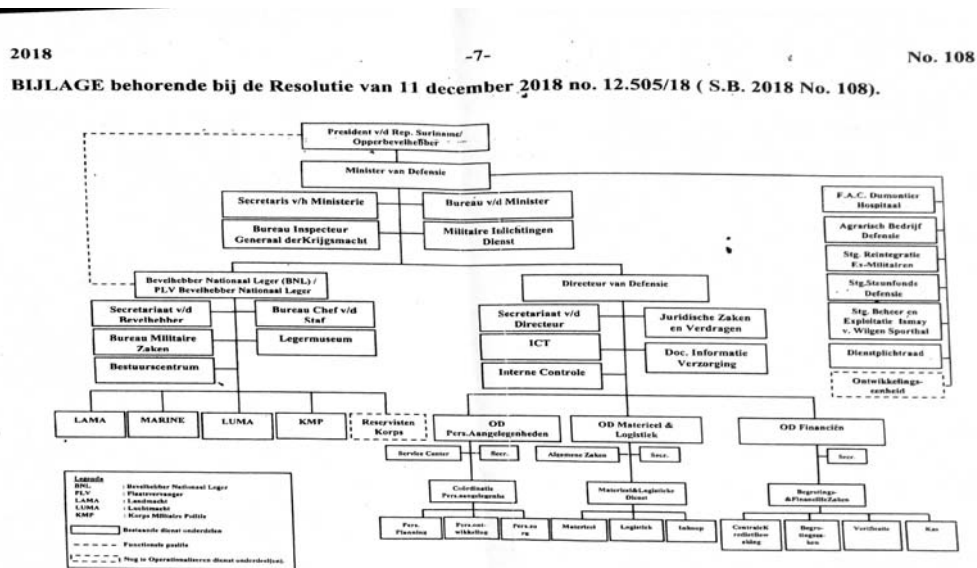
2018 -7- No. 108

BIJLAGE behorende bij de Resolutie van 11 december 2018 no. 12.505/18 ( S.B. 2018 No. 108).

President v/d Rep. Suriname/ Opperbevelhebber

Minister van Defensie

Secretaris v/h Ministerie

Bureau v/d Minister

Bureau Inspecteur Generaal derKrijgsmacht

Militaire Inlichtingen Dienst

F.A.C. Dumontier Hospitaal

Agrarisch Bedrijf Defensie

Stg. Reintegratie Ex-Militairen

Stg.Steunfonds Defensie

Stg. Beheer en Exploitatie Ismay v. Wilgen Sporthal

Dienstplichtraad

Ontwikkelings-eenheid

Bevelhebber Nationaal Leger (BNL) / PLV Bevelhebber Nationaal Leger

Secretariaat v/d Bevelhebber

Bureau Chef v/d Staf

Bureau Militaire Zaken

Legermuseum

Bestuurscentrum

Directeur van Defensie

Secretariaat v/d Directeur

Juridische Zaken en Verdragen

ICT

Doc. Informatie Verzorging

Interne Controle

LAMA

MARINE

LUMA

KMP

Reservisten Korps

OD Pers.Aangelegenheden

OD Materieel & Logistiek

OD Financiën

Service Center

Secr.

Algemene Zaken

Secr.

Secr.

Coördinatie Pers.aangelegenhe

Materieel&Logistieke Dienst

Begroting-&FinanciëleZaken

Pers. Planning

Pers.ont-wikkeling

Pers.zo rg

Materieel

Logistiek

Inkoop

Controle& rechtelfbew aking

Begro-tingsza-ken

Verificatie

Kas

Legenda
BNL : Bevelhebber Nationaal Leger
PLV : Plaatsvervanger
LAMA : Landmacht
LUMA : Luchtmacht
KMP : Korps Militaire Politie
Bestaande dienst onderdelen
Functionele positie
Nog te Operationaliseren dienst onderdel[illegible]